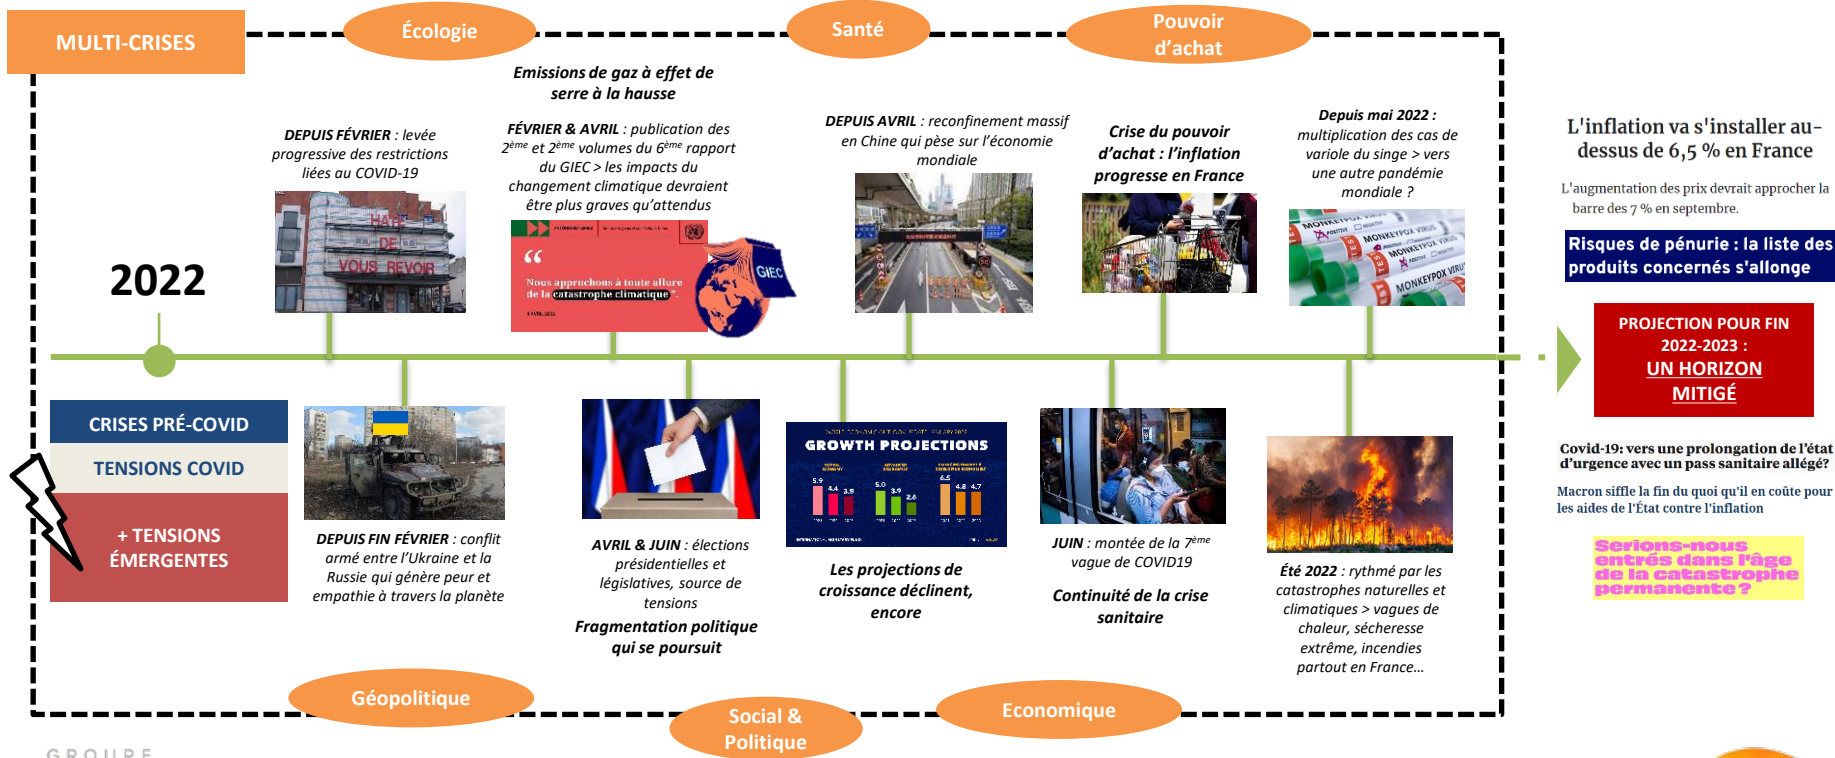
MULTI-CRISES

Écologie

Santé

Pouvoir d'achat

Emissions de gaz à effet de serre à la hausse

2022

DEPUIS FÉVRIER : levée progressive des restrictions liées au COVID-19

HALL DE VOUS REVOIR

FÉVRIER & AVRIL : publication des 2ème et 2ème volumes du 6ème rapport du GIEC > les impacts du changement climatique devraient être plus graves qu'attendus

Nous approchons à toute allure de la catastrophe climatique

GIEC

DEPUIS AVRIL : reconfinement massif en Chine qui pèse sur l'économie mondiale

Crise du pouvoir d'achat : l'inflation progresse en France

Depuis mai 2022 : multiplication des cas de variole du singe > vers une autre pandémie mondiale ?

MONKEYPOX VIRUS

L'inflation va s'installer au-dessus de 6,5 % en France

L'augmentation des prix devrait approcher la barre des 7 % en septembre.

Risques de pénurie : la liste des produits concernés s'allonge

PROJECTION POUR FIN 2022-2023 : UN HORIZON MITIGÉ

CRISES PRÉ-COVID

TENSIONS COVID

+ TENSIONS ÉMERGENTES

DEPUIS FIN FÉVRIER : conflit armé entre l'Ukraine et la Russie qui génère peur et empathie à travers la planète

AVRIL & JUIN : élections présidentielles et législatives, source de tensions

Fragmentation politique qui se poursuit

GROWTH PROJECTIONS

5.9 4.4 3.8 5.0 3.9 2.6 6.5 4.8 4.7

Les projections de croissance déclinent, encore

JUIN : montée de la 7ème vague de COVID19

Continuité de la crise sanitaire

Été 2022 : rythmé par les catastrophes naturelles et climatiques > vagues de chaleur, sécheresse extrême, incendies partout en France…

Covid-19: vers une prolongation de l'état d'urgence avec un pass sanitaire allégé?

Macron siffle la fin du quoi qu'il en coûte pour les aides de l'État contre l'inflation

Serions-nous entrés dans l'âge de la catastrophe permanente?

Géopolitique

Social & Politique

Economique

GROUPE